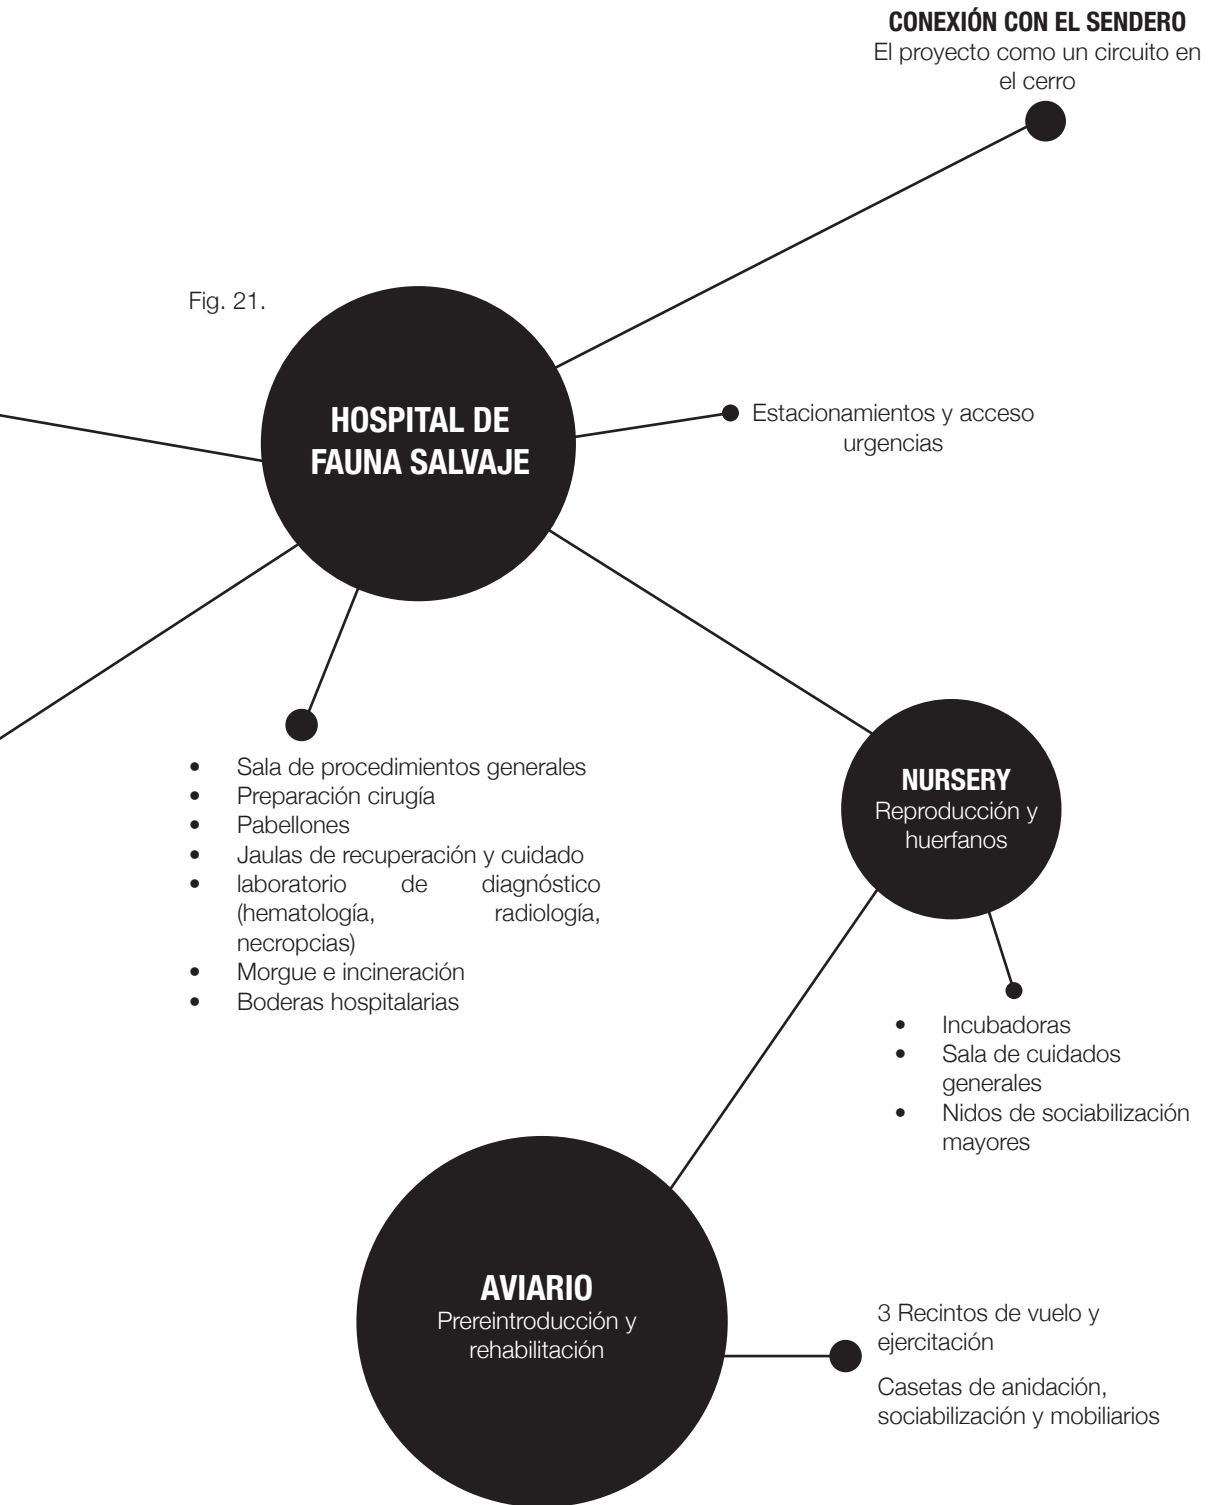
CONEXIÓN CON EL SENDERO
El proyecto como un circuito en el cerro

Fig. 21.

HOSPITAL DE FAUNA SALVAJE

Estacionamientos y acceso urgencias

- Sala de procedimientos generales
- Preparación cirugía
- Pabellones
- Jaulas de recuperación y cuidado
- laboratorio de diagnóstico (hematología, radiología, necropcias)
- Morgue e incineración
- Boderas hospitalarias

NURSERY
Reproducción y huerfanos

- Incubadoras
- Sala de cuidados generales
- Nidos de sociabilización mayores

AVIARIO
Prereintroducción y rehabilitación

3 Recintos de vuelo y ejercitación

Casetas de anidación, sociabilización y mobiliarios